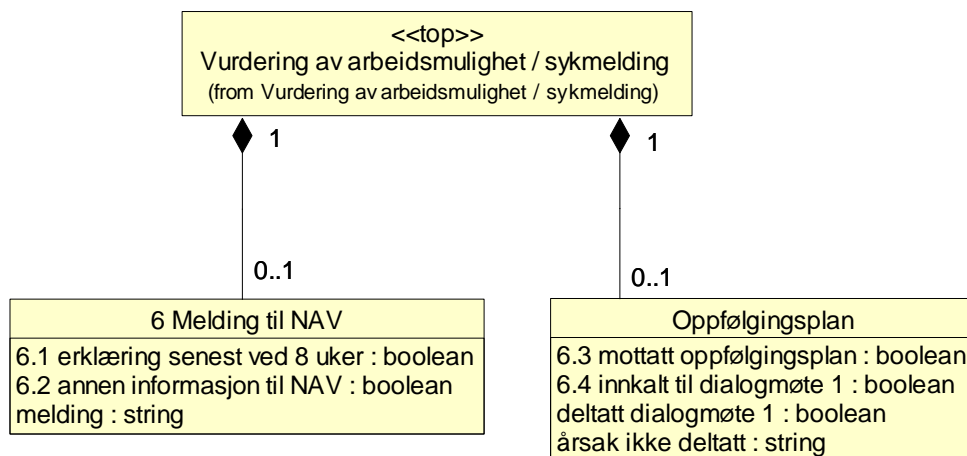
<<top>>
Vurdering av arbeidsmulighet / sykmelding
(from Vurdering av arbeidsmulighet / sykmelding)

1

1

0..1

0..1

6 Melding til NAV

6.1 erklæring senest ved 8 uker : boolean
6.2 annen informasjon til NAV : boolean
melding : string

Oppfølgingsplan

6.3 mottatt oppfølgingsplan : boolean
6.4 innkalt til dialogmøte 1 : boolean
deltatt dialogmøte 1 : boolean
årsak ikke deltatt : string